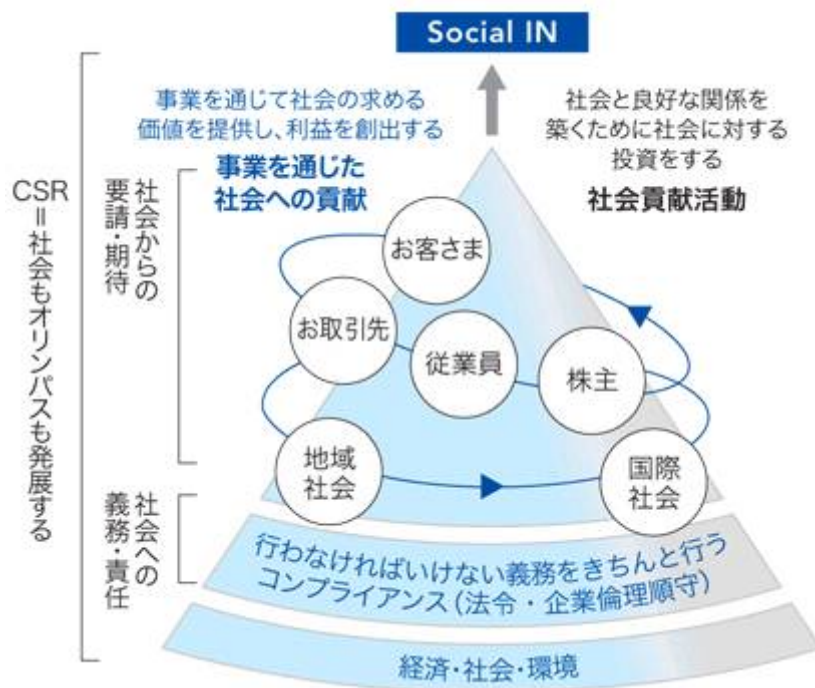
Social IN

CSR＝社会もオリンパスも発展する

事業を通じて社会の求める価値を提供し、利益を創出する

社会と良好な関係を築くために社会に対する投資をする

社会からの要請・期待

事業を通じた社会への貢献

社会貢献活動

お客さま

お取引先

従業員

株主

地域社会

国際社会

社会への義務・責任

行わなければいけない義務をきちんと行う
コンプライアンス（法令・企業倫理順守）

経済・社会・環境